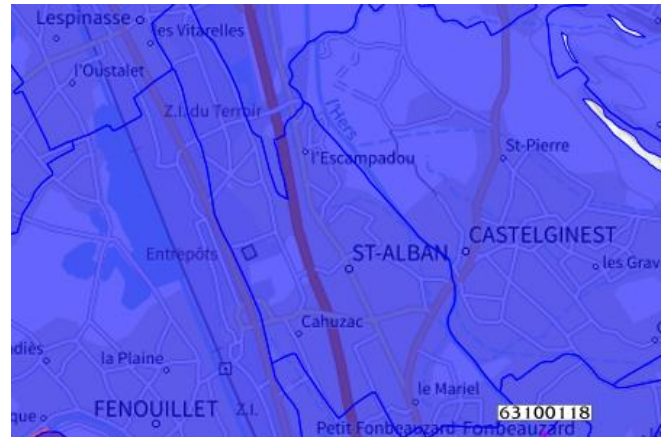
Lespinasse
les Vitarelles
l'Oustalet
Z.I. du Terroir
l'Hers
l'Escampadou
St-Pierre
Entrepôts
ST-ALBAN
CASTELGINEST
les Grav
Cahuzac
diès
la Plaine
le Mariel
que
FENOUILLET
Z.I.
63100118
Petit Fonbeauzard
Fonbeauzard